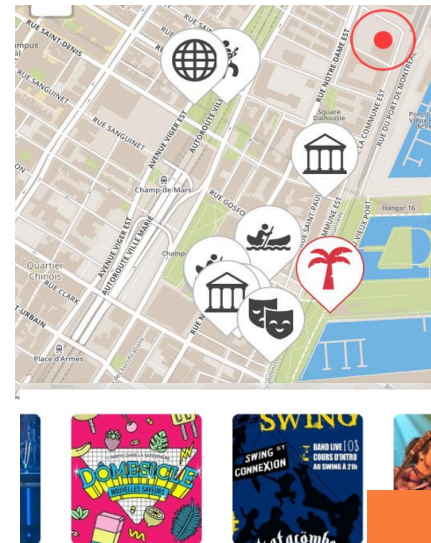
RUE SAINT-DENIS
mpus
RUE SAINT-ÉDOUARD
RUE SANGUINET
RUE SANGUINET
AVENUE VIGER EST
AUTOROUTE VILLE
RUE NOTRE-DAME EST
Square Dalhousie
RUE DE LA COMMUNE EST
RUE DU PORT DE MONTRÉAL
Champ-de-Mars
RUE GOSFO
RUE SAINT-PAUL EST
Hangar 16
Champ
Quartier Chinois
AVENUE VIGER EST
AUTOROUTE VILLE-MARIE
RUE CLARK
URBAIN
Place-d'Armes
DOMESTICLE
SWING
SWING CONNEXION
BAND LIVE 10$
COURS D'INTRO
AU SWING À 21h